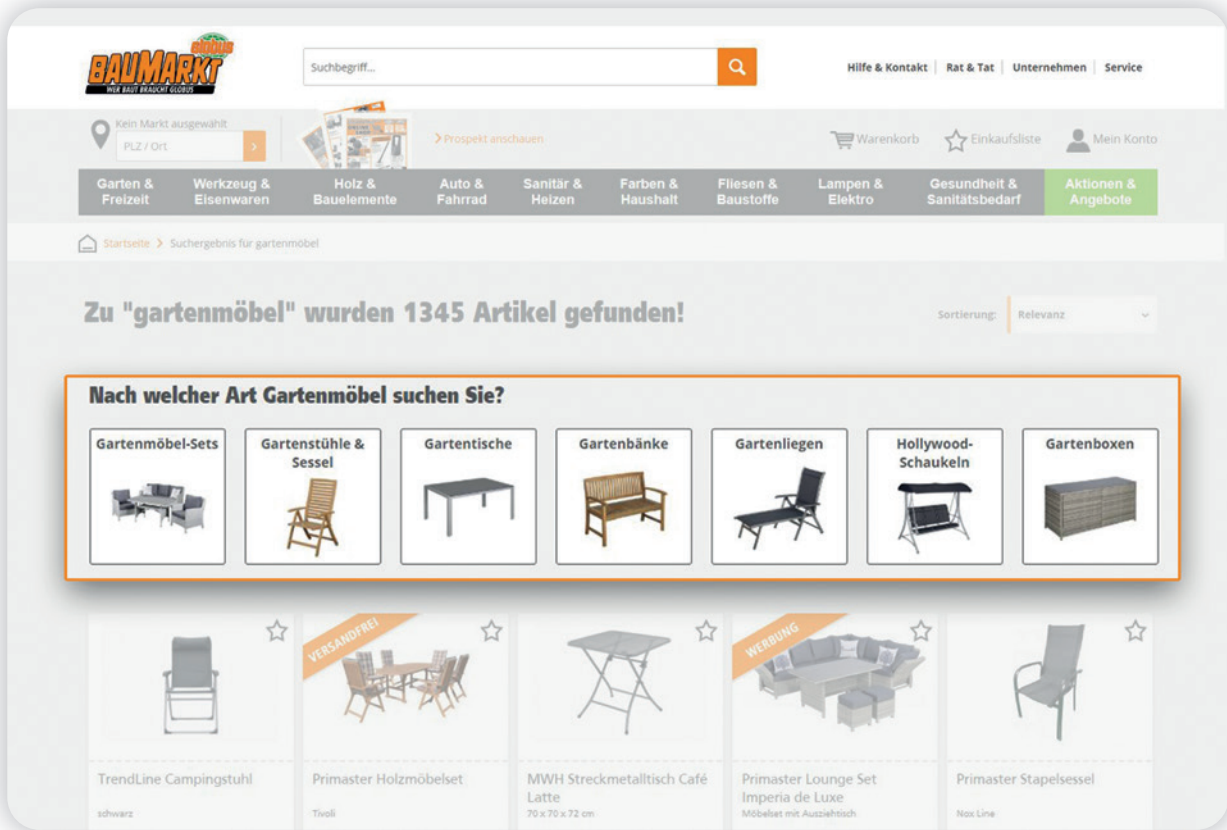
globus BAUMARKT WER BAUT BRAUCHT GLOBUS

Suchbegriff...

Hilfe & Kontakt | Rat & Tat | Unternehmen | Service

Kein Markt ausgewählt
PLZ / Ort

> Prospekt anschauen

Warenkorb Einkaufsliste Mein Konto

Garten & Freizeit | Werkzeug & Eisenwaren | Holz & Bauelemente | Auto & Fahrrad | Sanitär & Heizen | Farben & Haushalt | Fliesen & Baustoffe | Lampen & Elektro | Gesundheit & Sanitätsbedarf | Aktionen & Angebote

Startseite > Suchergebnis für gartenmöbel

Zu "gartenmöbel" wurden 1345 Artikel gefunden!

Sortierung: Relevanz

Nach welcher Art Gartenmöbel suchen Sie?

Gartenmöbel-Sets | Gartenstühle & Sessel | Gartentische | Gartenbänke | Gartenliegen | Hollywood-Schaukeln | Gartenboxen

VERSANDFREI

WERBUNG

TrendLine Campingstuhl
schwarz

Primaster Holzmöbelset
Tivoli

MWH Streckmetalltisch Café Latte
70 x 70 x 72 cm

Primaster Lounge Set Imperia de Luxe
Möbelset mit Ausziehtisch

Primaster Stapelsessel
Nox Line